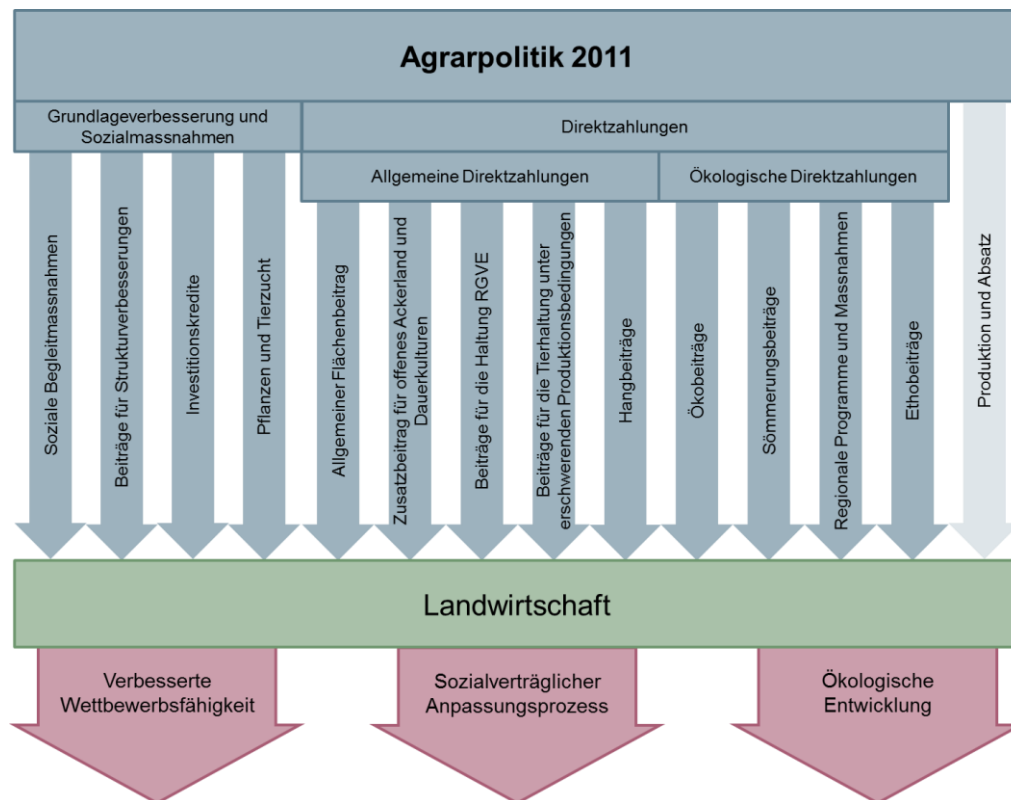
Agrarpolitik 2011

Grundlageverbesserung und Sozialmassnahmen

Direktzahlungen

Allgemeine Direktzahlungen

Ökologische Direktzahlungen

Soziale Begleitmassnahmen

Beiträge für Strukturverbesserungen

Investitionskredite

Pflanzen und Tierzucht

Allgemeiner Flächenbeitrag

Zusatzbeitrag für offenes Ackerland und Dauerkulturen

Beiträge für die Haltung RGVE

Beiträge für die Tierhaltung unter erschwerenden Produktionsbedingungen

Hangbeiträge

Ökobeiträge

Sömmerungsbeiträge

Regionale Programme und Massnahmen

Ethobeiträge

Produktion und Absatz

Landwirtschaft

Verbesserte Wettbewerbsfähigkeit

Sozialverträglicher Anpassungsprozess

Ökologische Entwicklung